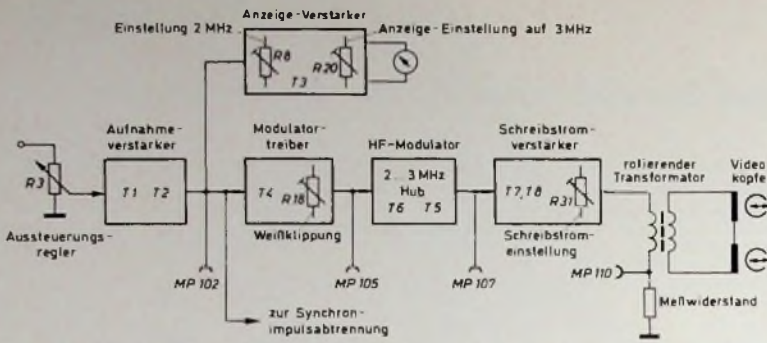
Anzeige-Verstärker
Einstellung 2 MHz
R8
R20
T3
Anzeige-Einstellung auf 3MHz

Aufnahme-verstärker
T1 T2
R3
Aussteuerungs-regler

Modulator-treiber
T4
R18
Weißklippung

HF-Modulator
2...3 MHz Hub
T6 T5

Schreibstrom-verstärker
T7, T8
R31
Schreibstrom-einstellung

rotierender Transformator
Video kopfe

MP 102
MP 105
MP 107
MP 110
Meßwiderstand

zur Synchron-impulsabtrennung